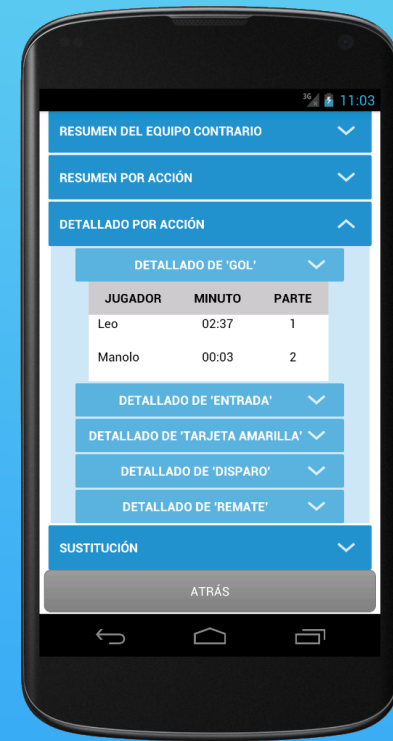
3G 11:03

RESUMEN DEL EQUIPO CONTRARIO

RESUMEN POR ACCIÓN

DETALLADO POR ACCIÓN

DETALLADO DE 'GOL'

| JUGADOR | MINUTO | PARTE |
|---|---|---|
| Leo | 02:37 | 1 |
| Manolo | 00:03 | 2 |

DETALLADO DE 'ENTRADA'

DETALLADO DE 'TARJETA AMARILLA'

DETALLADO DE 'DISPARO'

DETALLADO DE 'REMATE'

SUSTITUCIÓN

ATRÁS